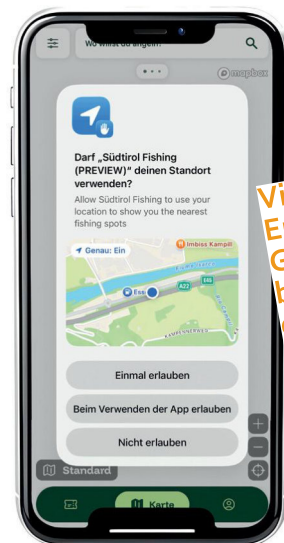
Wo willst du angeln?

mapbox

Darf „Südtirol Fishing (PREVIEW)" deinen Standort verwenden?

Allow Südtirol Fishing to use your location to show you the nearest fishing spots

Genau: Ein

Imbiss Kampill

A22

E45

Einmal erlauben

Beim Verwenden der App erlauben

Nicht erlauben

Standard

Karte

Vi
E
G
b
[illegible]